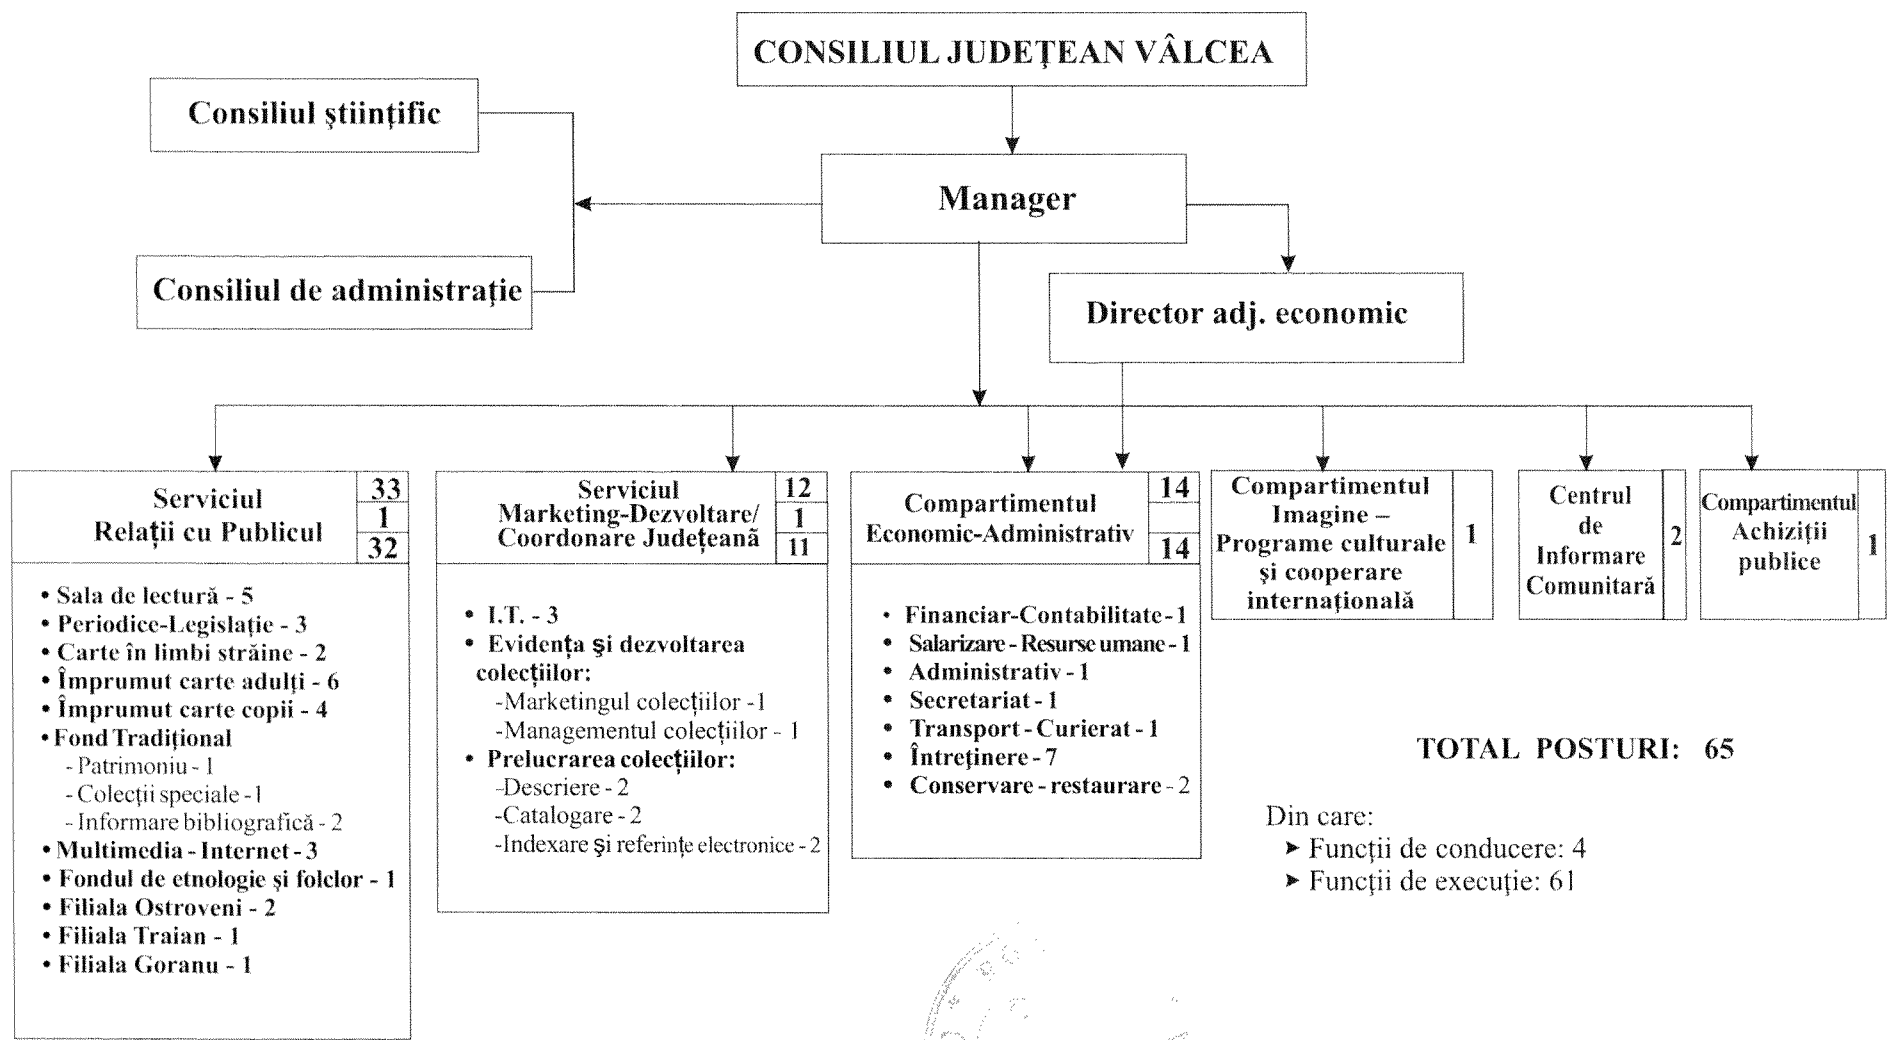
CONSILIUL JUDEȚEAN VÂLCEA

Consiliul științific

Manager

Consiliul de administrație

Director adj. economic

Serviciul Relații cu Publicul
33
1
32

• Sala de lectură - 5
• Periodice-Legislație - 3
• Carte în limbi străine - 2
• Împrumut carte adulți - 6
• Împrumut carte copii - 4
• Fond Tradițional
- Patrimoniu - 1
- Colecții speciale - 1
- Informare bibliografică - 2
• Multimedia - Internet - 3
• Fondul de etnologie și folclor - 1
• Filiala Ostroveni - 2
• Filiala Traian - 1
• Filiala Goranu - 1

Serviciul Marketing-Dezvoltare/ Coordonare Județeană
12
1
11

• I.T. - 3
• Evidența și dezvoltarea colecțiilor:
-Marketingul colecțiilor - 1
-Managementul colecțiilor - 1
• Prelucrarea colecțiilor:
-Descriere - 2
-Catalogare - 2
-Indexare și referințe electronice - 2

Compartimentul Economic-Administrativ
14
14

• Financiar-Contabilitate - 1
• Salarizare - Resurse umane - 1
• Administrativ - 1
• Secretariat - 1
• Transport - Curierat - 1
• Întreținere - 7
• Conservare - restaurare - 2

Compartimentul Imagine – Programe culturale și cooperare internațională
1

Centrul de Informare Comunitară
2

Compartimentul Achiziții publice
1

TOTAL POSTURI: 65

Din care:
➤ Funcții de conducere: 4
➤ Funcții de execuție: 61